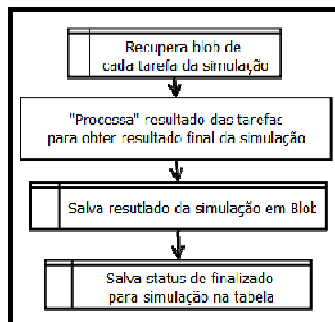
Recupera blob de cada tarefa da simulação

"Processa" resultado das tarefas para obter resultado final da simulação

Salva resutlado da simulação em Blob

Salva status de finalizado para simulação na tabela